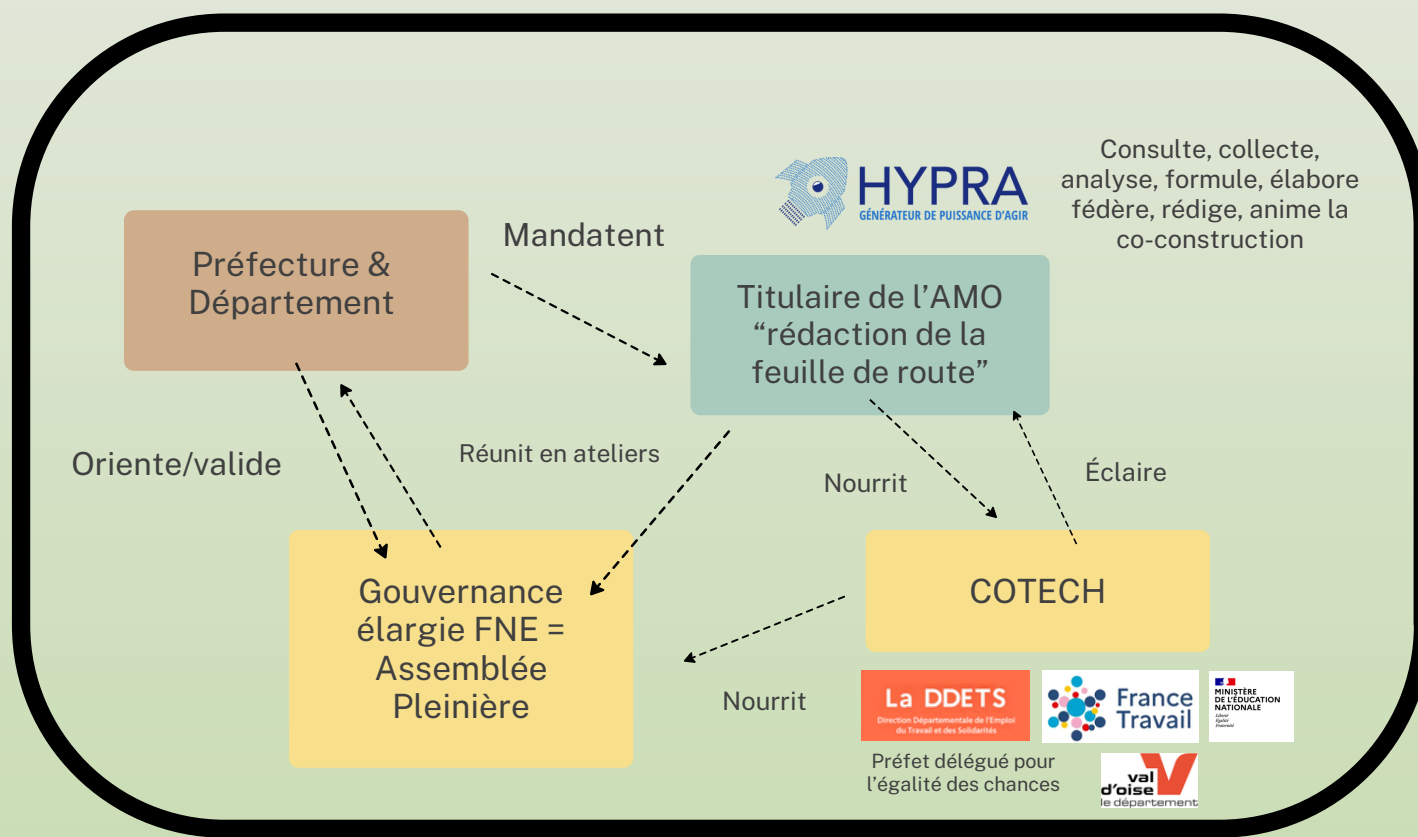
HYPRA
GÉNÉRATEUR DE PUISSANCE D'AGIR

Consulte, collecte, analyse, formule, élabore fédère, rédige, anime la co-construction

Préfecture & Département

Mandatent

Titulaire de l'AMO "rédaction de la feuille de route"

Oriente/valide

Réunit en ateliers

Nourrit

Éclaire

Gouvernance élargie FNE = Assemblée Pleinière

COTECH

Nourrit

La DDETS
Direction Départementale de l'Emploi du Travail et des Solidarités

France Travail

MINISTÈRE DE L'ÉDUCATION NATIONALE
Liberté
Égalité
Fraternité

Préfet délégué pour l'égalité des chances

val d'oise
le département